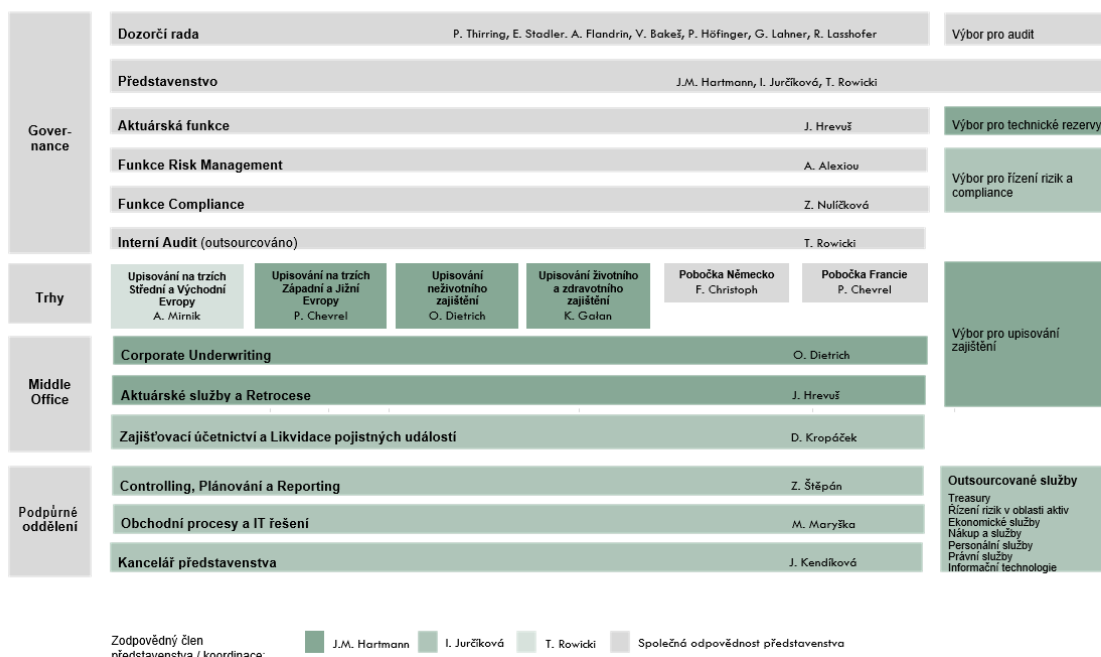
Governance

Dozorčí rada P. Thirring, E. Stadler. A. Flandrin, V. Bakeš, P. Höfinger, G. Lahner, R. Lasshofer

Výbor pro audit

Představenstvo J.M. Hartmann, I. Jurčíková, T. Rowicki

Aktuárská funkce J. Hrevuš

Výbor pro technické rezervy

Funkce Risk Management A. Alexiou

Výbor pro řízení rizik a compliance

Funkce Compliance Z. Nulíčková

Interní Audit (outsourcováno) T. Rowicki

Trhy

Upisování na trzích Střední a Východní Evropy A. Mirnik

Upisování na trzích Západní a Jižní Evropy P. Chevrel

Upisování neživotního zajištění O. Dietrich

Upisování životního a zdravotního zajištění K. Golan

Pobočka Německo F. Christoph

Pobočka Francie P. Chevrel

Výbor pro upisování zajištění

Middle Office

Corporate Underwriting O. Dietrich

Aktuárské služby a Retrocese J. Hrevuš

Zajišťovací účetnictví a Likvidace pojistných událostí D. Kropáček

Podpůrné oddělení

Controlling, Plánování a Reporting Z. Štěpán

Obchodní procesy a IT řešení M. Maryška

Kancelář představenstva J. Kendíková

Outsourcované služby
Treasury
Řízení rizik v oblasti aktiv
Ekonomické služby
Nákup a služby
Personální služby
Právní služby
Informační technologie

Zodpovědný člen představenstva / koordinace: J.M. Hartmann I. Jurčíková T. Rowicki Společná odpovědnost představenstva